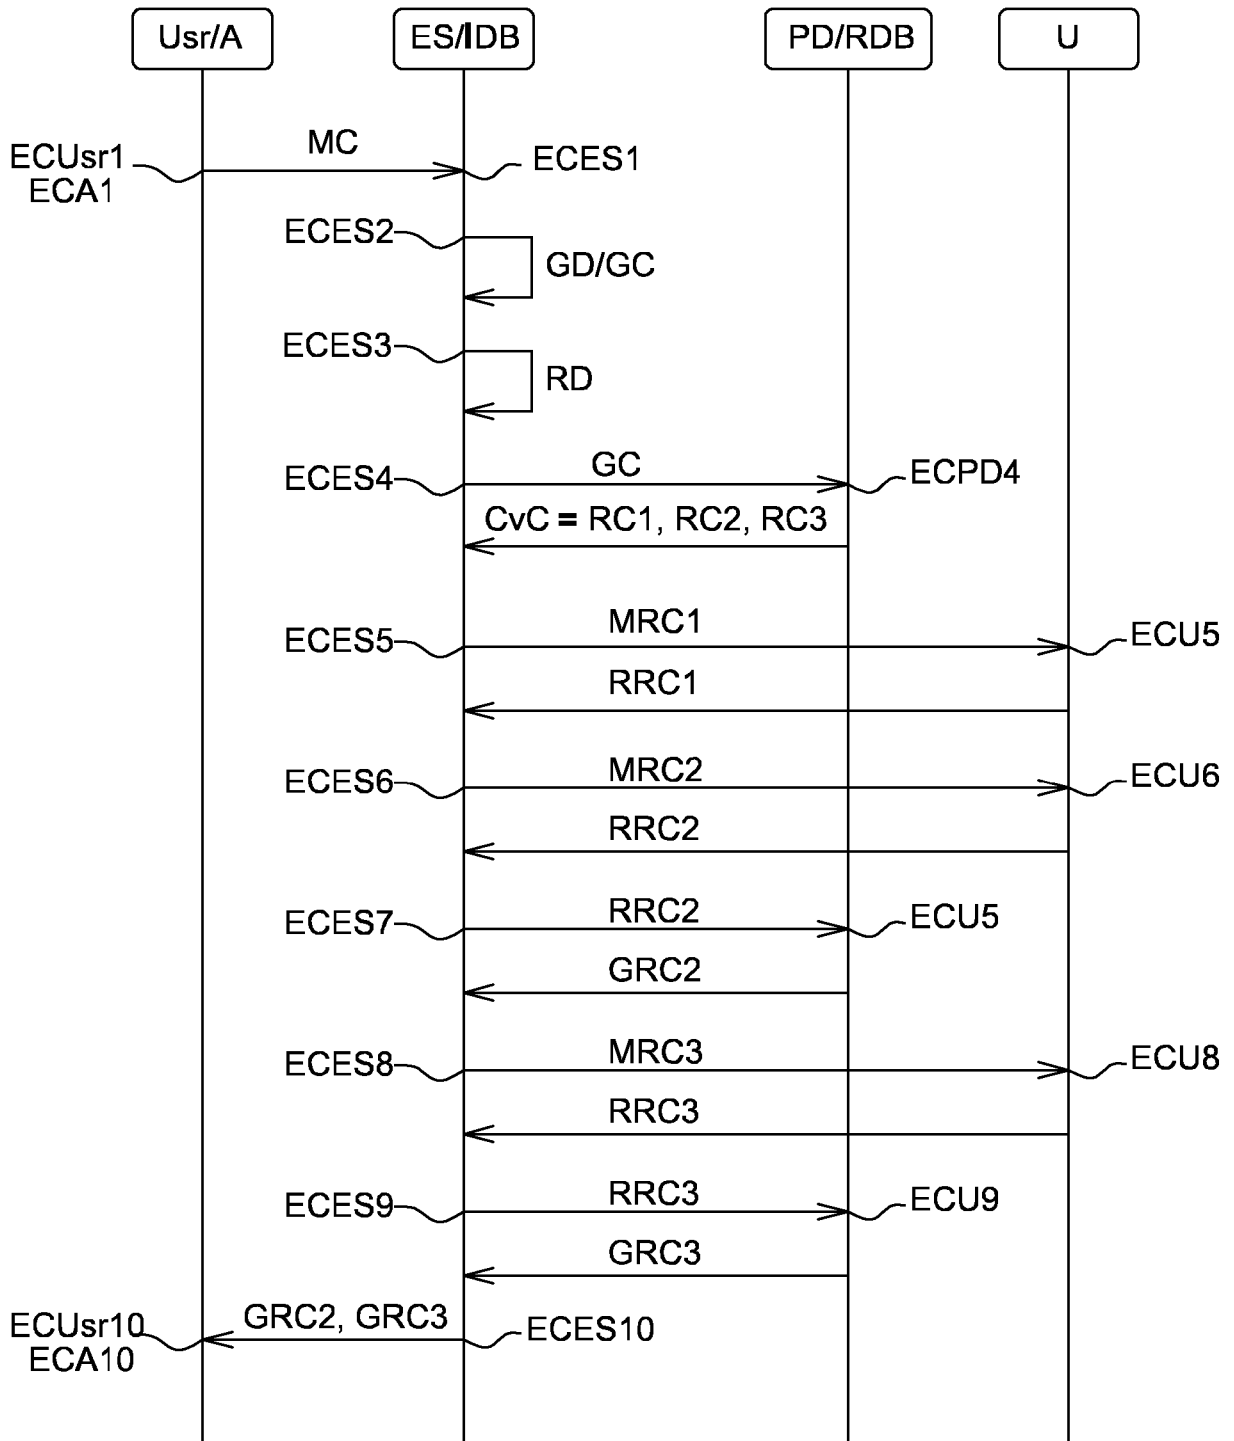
Usr/A
ES/IDB
PD/RDB
U

ECUsr1
ECA1
MC
ECES1

ECES2
GD/GC

ECES3
RD

ECES4
GC
ECPD4
CvC = RC1, RC2, RC3

ECES5
MRC1
ECU5
RRC1

ECES6
MRC2
ECU6
RRC2

ECES7
RRC2
ECU5
GRC2

ECES8
MRC3
ECU8
RRC3

ECES9
RRC3
ECU9
GRC3

ECUsr10
ECA10
GRC2, GRC3
ECES10